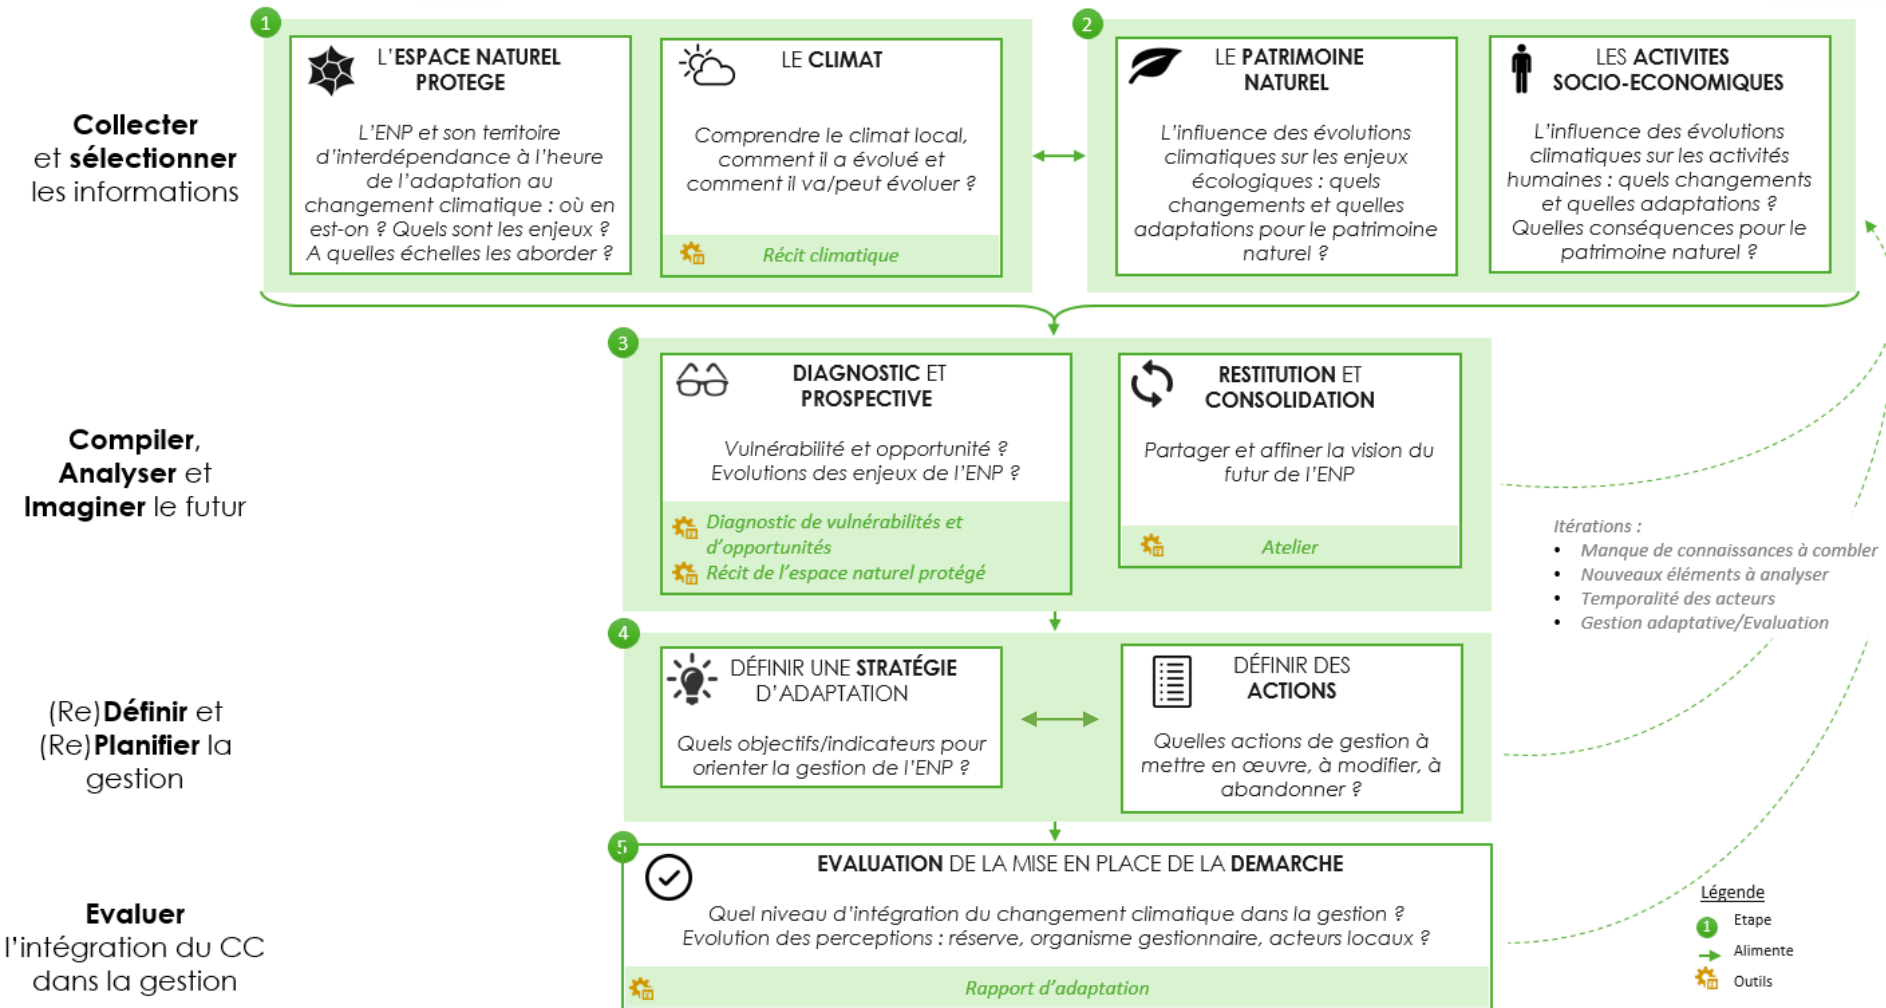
Collecter et sélectionner les informations

1

L'ESPACE NATUREL PROTEGE

L'ENP et son territoire d'interdépendance à l'heure de l'adaptation au changement climatique : où en est-on ? Quels sont les enjeux ? A quelles échelles les aborder ?

LE CLIMAT

Comprendre le climat local, comment il a évolué et comment il va/peut évoluer ?

Récit climatique

2

LE PATRIMOINE NATUREL

L'influence des évolutions climatiques sur les enjeux écologiques : quels changements et quelles adaptations pour le patrimoine naturel ?

LES ACTIVITES SOCIO-ECONOMIQUES

L'influence des évolutions climatiques sur les activités humaines : quels changements et quelles adaptations ? Quelles conséquences pour le patrimoine naturel ?

Compiler, Analyser et Imaginer le futur

3

DIAGNOSTIC ET PROSPECTIVE

Vulnérabilité et opportunité ? Evolutions des enjeux de l'ENP ?

Diagnostic de vulnérabilités et d'opportunités

Récit de l'espace naturel protégé

RESTITUTION ET CONSOLIDATION

Partager et affiner la vision du futur de l'ENP

Atelier

Itérations :
• Manque de connaissances à combler
• Nouveaux éléments à analyser
• Temporalité des acteurs
• Gestion adaptative/Evaluation

(Re)Définir et (Re)Planifier la gestion

4

DÉFINIR UNE STRATÉGIE D'ADAPTATION

Quels objectifs/indicateurs pour orienter la gestion de l'ENP ?

DÉFINIR DES ACTIONS

Quelles actions de gestion à mettre en œuvre, à modifier, à abandonner ?

Evaluer l'intégration du CC dans la gestion

5

EVALUATION DE LA MISE EN PLACE DE LA DEMARCHE

Quel niveau d'intégration du changement climatique dans la gestion ?
Evolution des perceptions : réserve, organisme gestionnaire, acteurs locaux ?

Rapport d'adaptation

Légende
1 Etape
Alimente
Outils